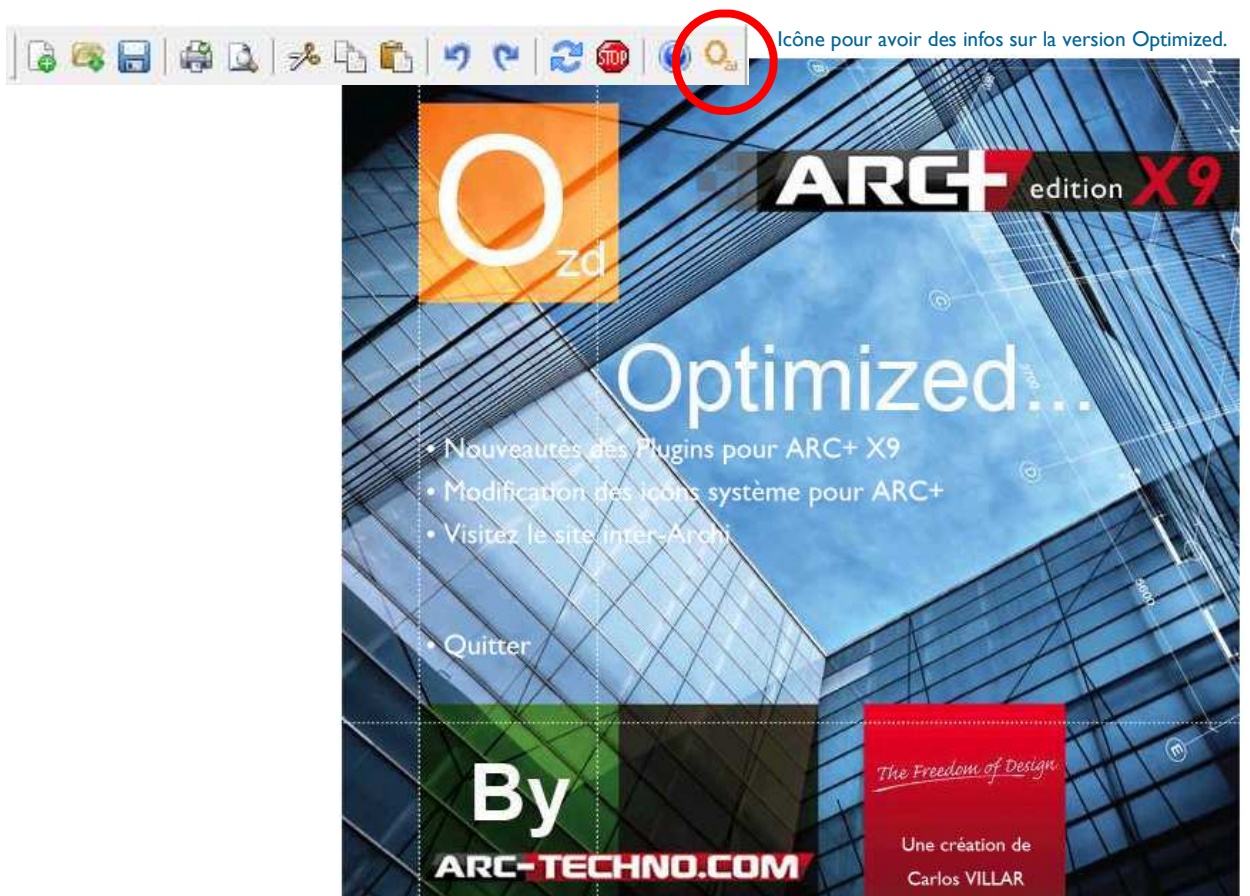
STOP

Icône pour avoir des infos sur la version Optimized.

O zd

ARC+ edition X9

Optimized...

• Nouveautés des Plugins pour ARC+ X9
• Modification des icons système pour ARC+
• Visitez le site inter-Archi

• Quitter

By
ARC-TECHNO.COM

The Freedom of Design

Une création de
Carlos VILLAR